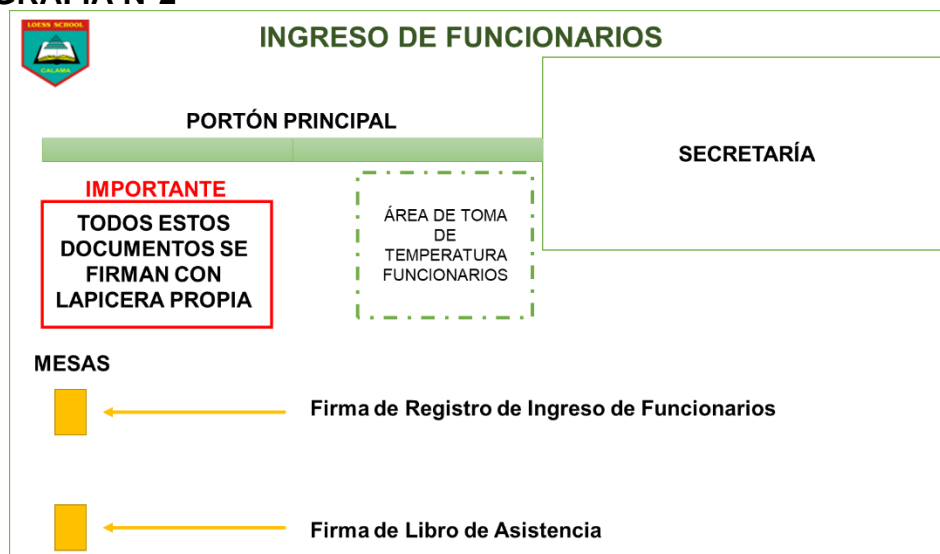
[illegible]RAFÍA N°2

LOESS SCHOOL
CALAMA

INGRESO DE FUNCIONARIOS

PORTÓN PRINCIPAL

SECRETARÍA

IMPORTANTE

TODOS ESTOS DOCUMENTOS SE FIRMAN CON LAPICERA PROPIA

ÁREA DE TOMA DE TEMPERATURA FUNCIONARIOS

MESAS

Firma de Registro de Ingreso de Funcionarios

Firma de Libro de Asistencia